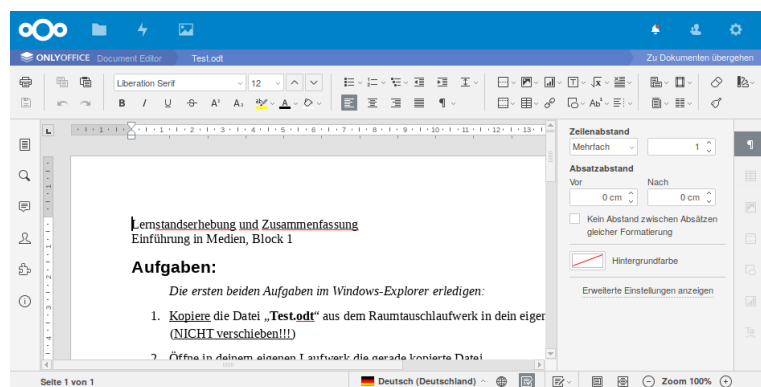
ONLYOFFICE Document Editor Test.odt

Zu Dokumenten übergehen

Liberation Serif

12

Zeilenabstand

Mehrfach

1

Absatzabstand

Vor

Nach

0 cm

0 cm

Kein Abstand zwischen Absätzen gleicher Formatierung

Hintergrundfarbe

Erweiterte Einstellungen anzeigen

Lernstandserhebung und Zusammenfassung
Einführung in Medien, Block 1

Aufgaben:

Die ersten beiden Aufgaben im Windows-Explorer erledigen:

1. Kopiere die Datei „Test.odt“ aus dem Raumtauschlaufwerk in dein eiger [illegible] (NICHT verschieben!!!)

2. Öffne in deinem eigenen Laufwerk die gerade kopierte Datei

Seite 1 von 1

Deutsch (Deutschland)

Zoom 100%